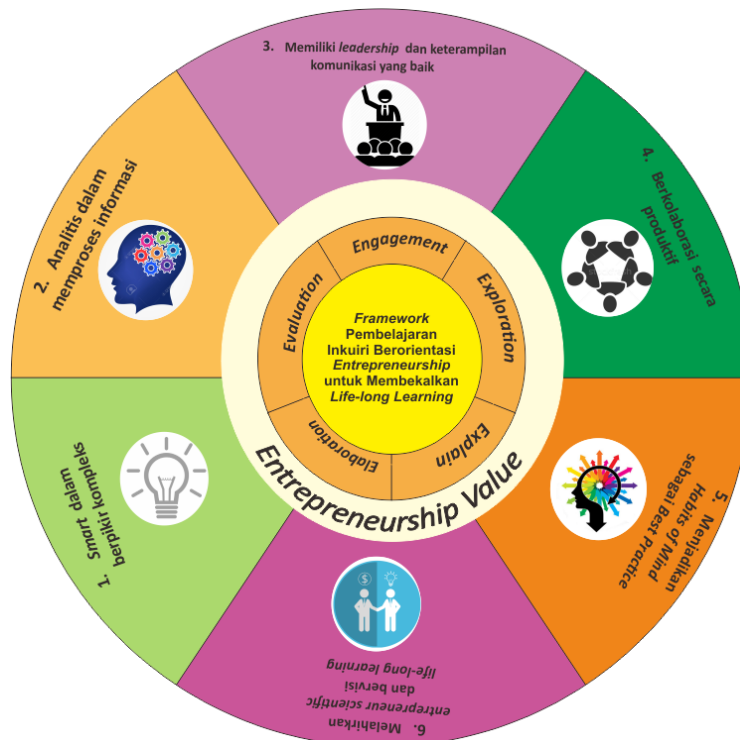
3. Memiliki *leadership* dan keterampilan komunikasi yang baik

4. Berkolaborasi secara produktif

5. Menjadikan *Habits of Mind* sebagai *Best Practice*

6. Melahirkan *entrepreneur scientific* dan bervisi *life-long learning*

1. *Smart* dalam berpikir kompleks

2. Analitis dalam memproses informasi

Engagement

Exploration

Explain

Elaboration

Evaluation

*Framework* Pembelajaran Inkuiri Berorientasi *Entrepreneurship* untuk Membekalkan *Life-long Learning*

Entrepreneurship Value